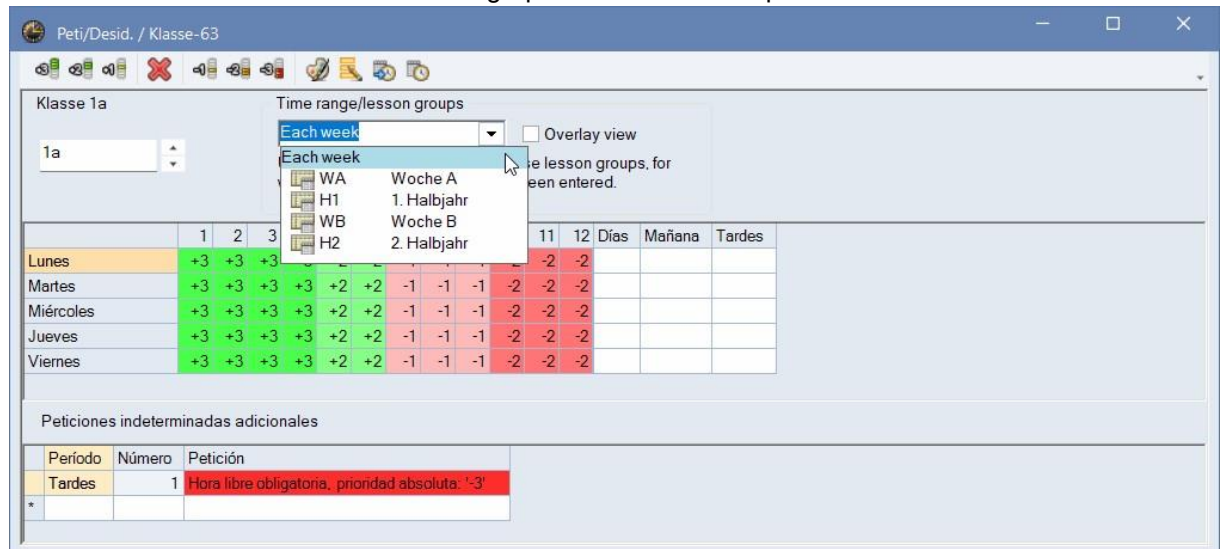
Peti/Desid. / Klasse-63

Klasse 1a

1a

Time range/lesson groups

Each week

Overlay view

Each week

WA Woche A
H1 1. Halbjahr
WB Woche B
H2 2. Halbjahr

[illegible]e lesson groups, for
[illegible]een entered.

| | 1 | 2 | 3 | | | | | | | | 11 | 12 | Días | Mañana | Tardes |
|---|---|---|---|---|---|---|---|---|---|---|---|---|---|---|---|
| Lunes | +3 | +3 | +3 | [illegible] | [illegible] | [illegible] | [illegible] | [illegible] | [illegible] | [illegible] | -2 | -2 | | | |
| Martes | +3 | +3 | +3 | +3 | +2 | +2 | -1 | -1 | -1 | -2 | -2 | -2 | | | |
| Miércoles | +3 | +3 | +3 | +3 | +2 | +2 | -1 | -1 | -1 | -2 | -2 | -2 | | | |
| Jueves | +3 | +3 | +3 | +3 | +2 | +2 | -1 | -1 | -1 | -2 | -2 | -2 | | | |
| Viernes | +3 | +3 | +3 | +3 | +2 | +2 | -1 | -1 | -1 | -2 | -2 | -2 | | | |

Peticiones indeterminadas adicionales

| Período | Número | Petición |
|---|---|---|
| Tardes | 1 | Hora libre obligatoria, prioridad absoluta: '-3' |
| * | | |